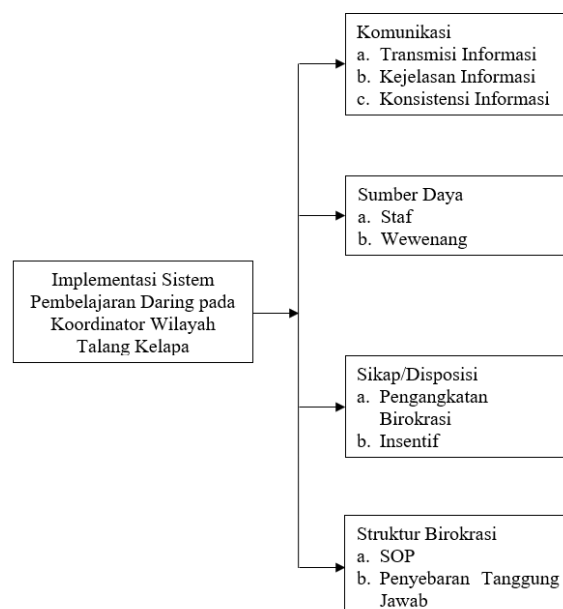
Implementasi Sistem Pembelajaran Daring pada Koordinator Wilayah Talang Kelapa

Komunikasi
a. Transmisi Informasi
b. Kejelasan Informasi
c. Konsistensi Informasi

Sumber Daya
a. Staf
b. Wewenang

Sikap/Disposisi
a. Pengangkatan Birokrasi
b. Insentif

Struktur Birokrasi
a. SOP
b. Penyebaran Tanggung Jawab